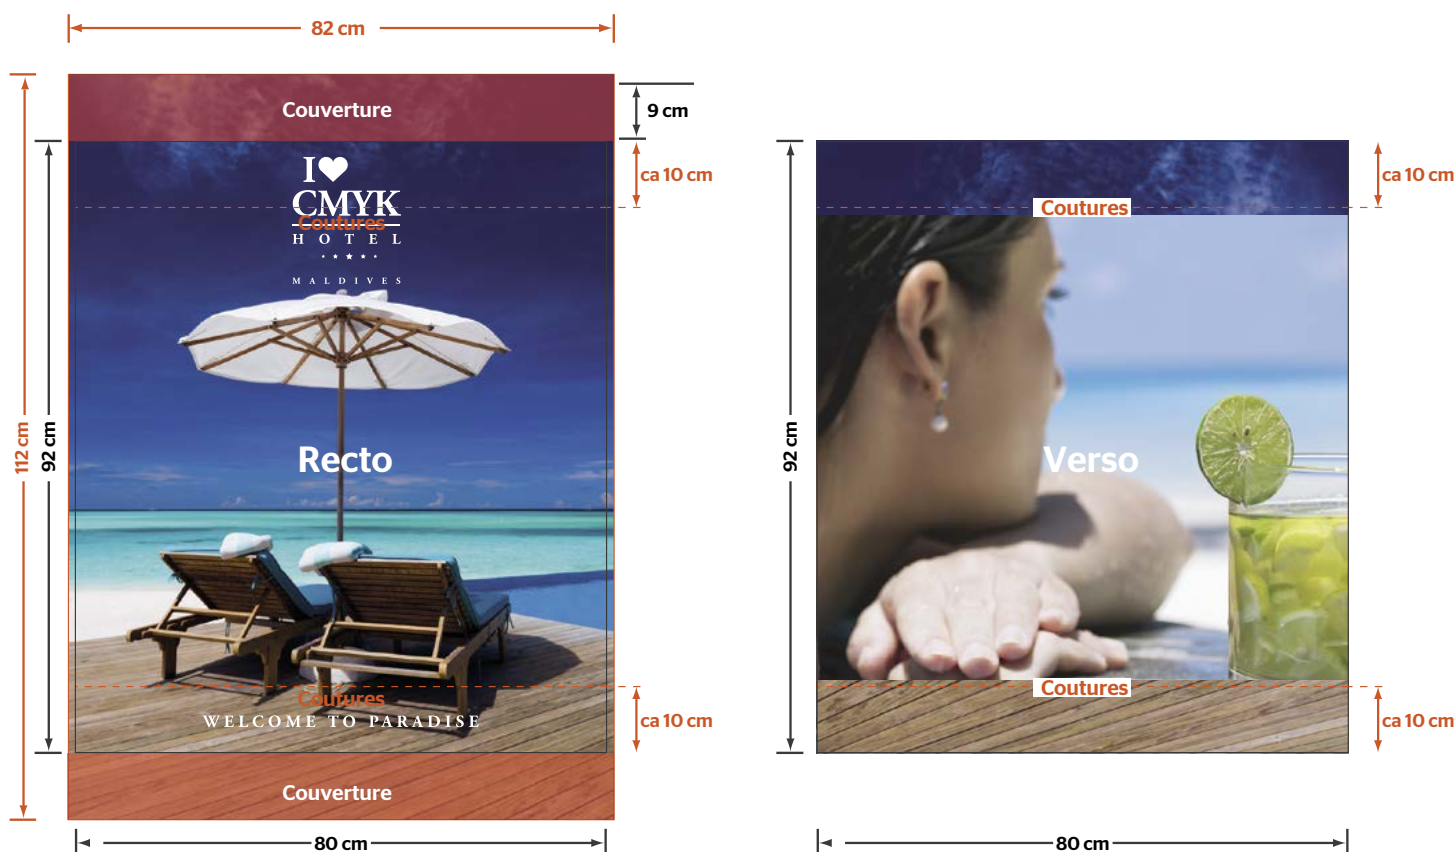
82 cm

Couverture

9 cm

ca 10 cm

I ♥
CMYK
Coutures
HOTEL
★★★★★
MALDIVES

112 cm

92 cm

Recto

Coutures
WELCOME TO PARADISE

ca 10 cm

Couverture

80 cm

ca 10 cm

Coutures

92 cm

Verso

Coutures

ca 10 cm

80 cm